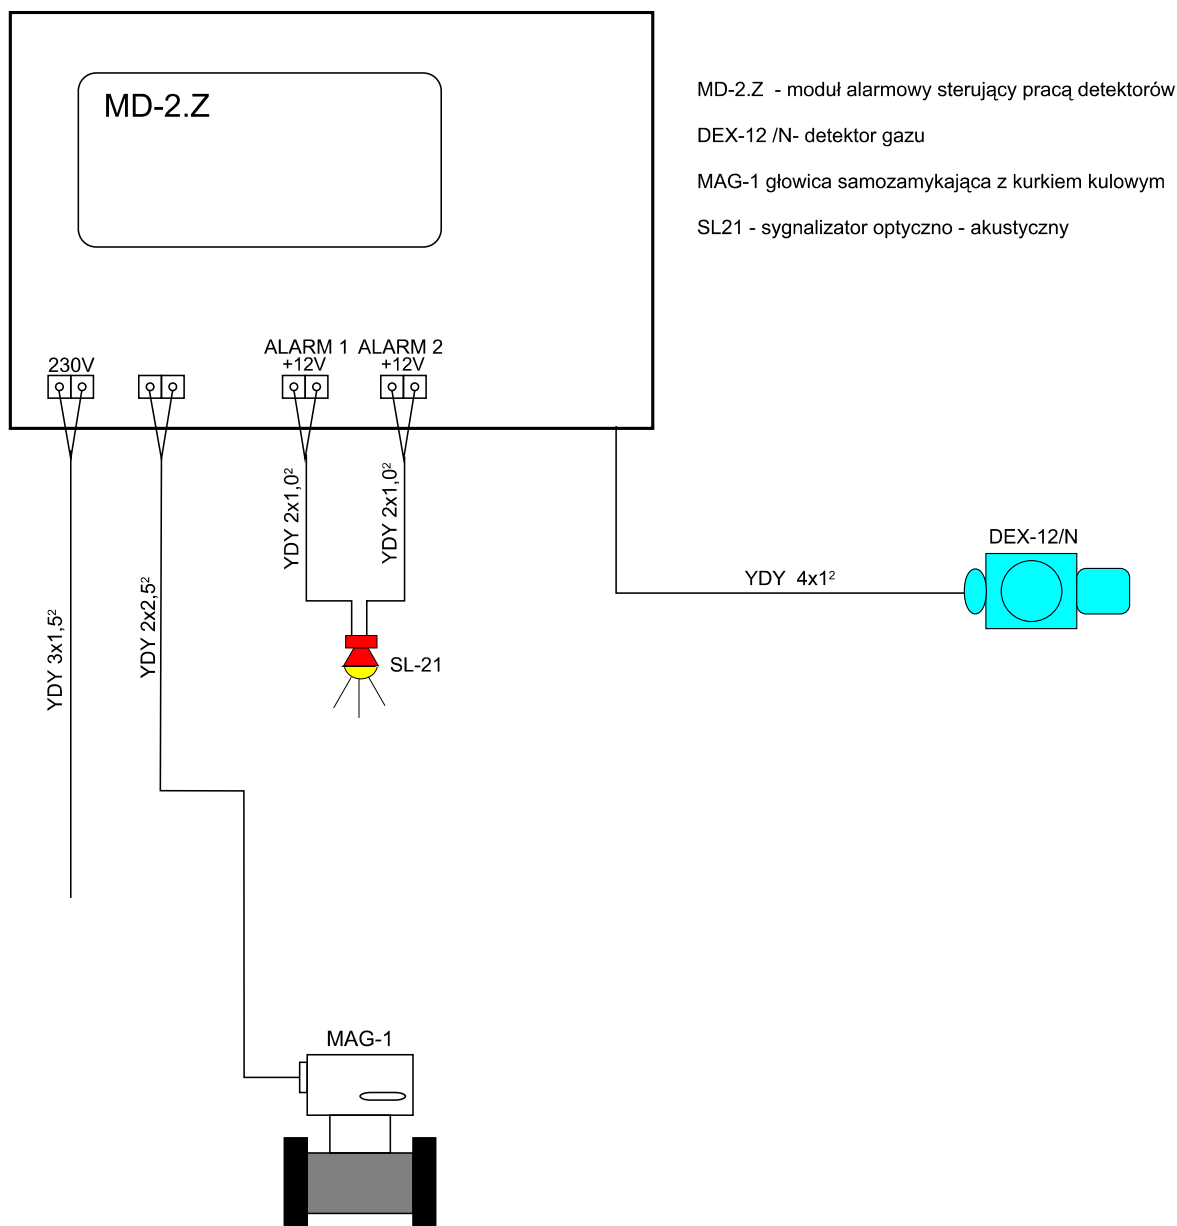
MD-2.Z

MD-2.Z - moduł alarmowy sterujący pracą detektorów

DEX-12 /N- detektor gazu

MAG-1 głowica samozamykająca z kurkiem kulowym

SL21 - sygnalizator optyczno - akustyczny

230V

ALARM 1 +12V

ALARM 2 +12V

YDY $3x1,5^2$

YDY $2x2,5^2$

YDY $2x1,0^2$

YDY $2x1,0^2$

SL-21

YDY $4x1^2$

DEX-12/N

MAG-1